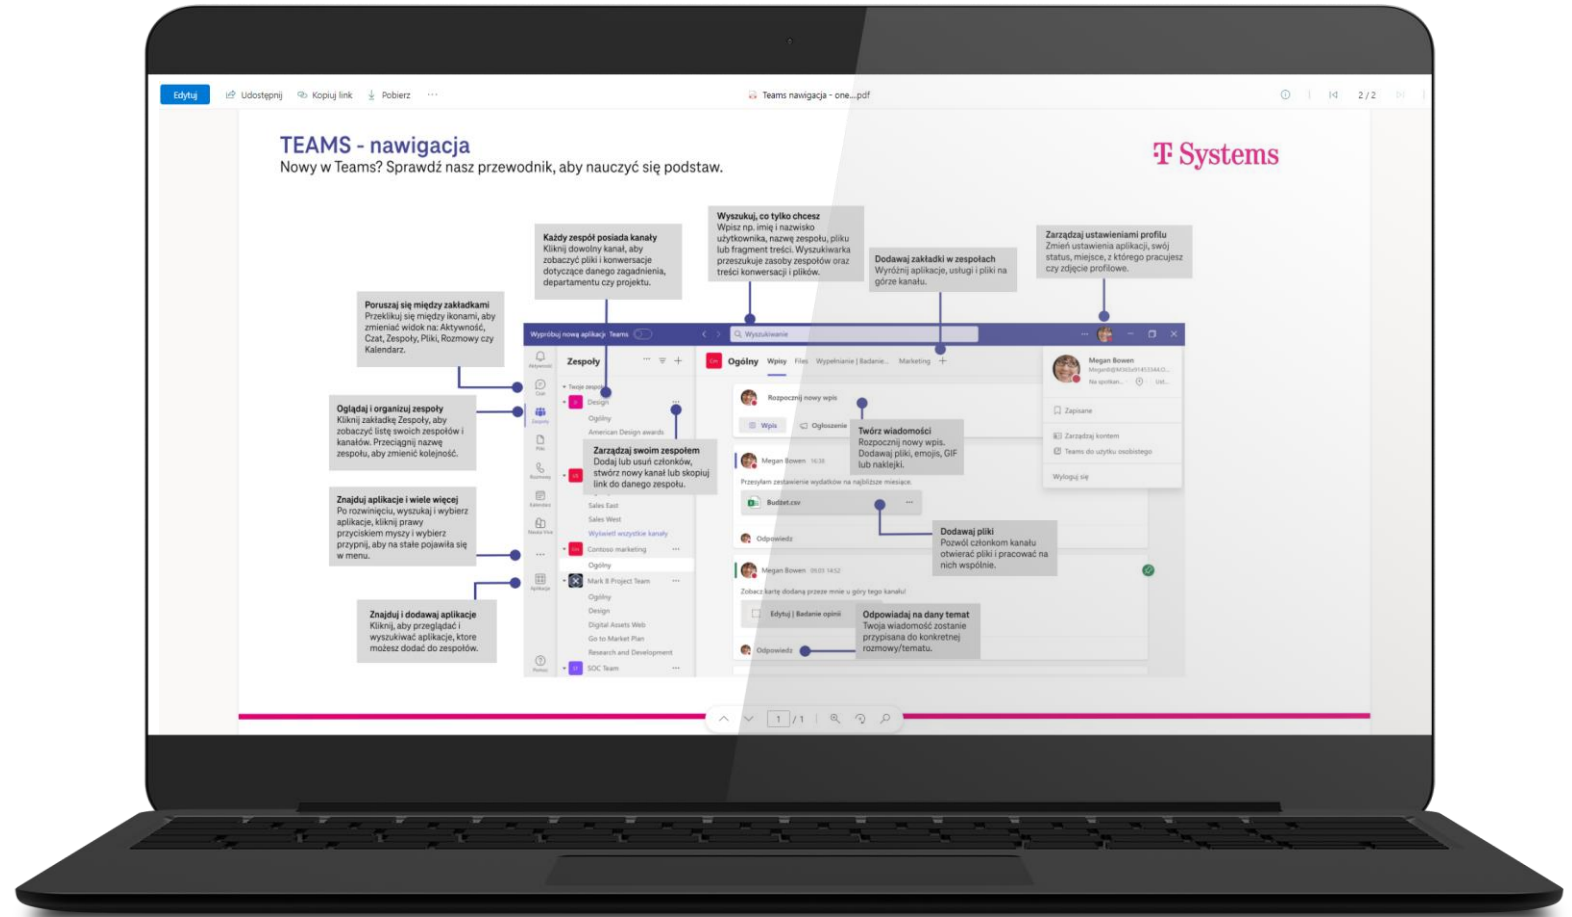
Edytuj Udostępnij Kopiuj link Pobierz ···

Teams nawigacja - one...pdf

2 / 2

TEAMS - nawigacja
Nowy w Teams? Sprawdź nasz przewodnik, aby nauczyć się podstaw.

T Systems

Każdy zespół posiada kanały
Kliknij dowolny kanał, aby zobaczyć pliki i konwersacje dotyczące danego zagadnienia, departamentu czy projektu.

Wyszukuj, co tylko chcesz
Wpisz np. imię i nazwisko użytkownika, nazwę zespołu, pliku lub fragment treści. Wyszukiwarka przeszukuje zasoby zespołów oraz treści konwersacji i plików.

Dodawaj zakładki w zespołach
Wyróżnij aplikacje, usługi i pliki na górze kanału.

Zarządzaj ustawieniami profilu
Zmień ustawienia aplikacji, swój status, miejsce, z którego pracujesz czy zdjęcie profilowe.

Poruszaj się między zakładkami
Przeklikuj się między ikonami, aby zmieniać widok na: Aktywność, Czat, Zespoły, Pliki, Rozmowy czy Kalendarz.

Oglądaj i organizuj zespoły
Kliknij zakładkę Zespoły, aby zobaczyć listę swoich zespołów i kanałów. Przeciągnij nazwę zespołu, aby zmienić kolejność.

Znajduj aplikacje i wiele więcej
Po rozwinięciu, wyszukaj i wybierz aplikacje, kliknij prawy przyciskiem myszy i wybierz przypnij, aby na stałe pojawiła się w menu.

Znajduj i dodawaj aplikacje
Kliknij, aby przeglądać i wyszukiwać aplikacje, które możesz dodać do zespołów.

Zarządzaj swoim zespołem
Dodaj lub usuń członków, stwórz nowy kanał lub skopiuj link do danego zespołu.

Twórz wiadomości
Rozpocznij nowy wpis. Dodawaj pliki, emojis, GIF lub naklejki.

Dodawaj pliki
Pozwól członkom kanału otwierać pliki i pracować na nich wspólnie.

Odpowiadaj na dany temat
Twoja wiadomość zostanie przypisana do konkretnej rozmowy/tematu.

Wypróbuj nową aplikację Teams
Wyszukiwanie
Zespoły
Ogólny Wpisy Pliki Wypełnianie | Badanie... Marketing
Twoje zespoły
Design
Ogólny
American Design awards
Sales East
Sales West
Wyświetl wszystkie kanały
Contoso marketing
Ogólny
Mark 8 Project Team
Ogólny
Design
Digital Assets Web
Go to Market Plan
Research and Development
SOC Team
Rozpocznij nowy wpis
Wpis
Ogłoszenie
Megan Bowen
Przesyłam zestawienie wydatków na najbliższe miesiące.
Budżet.csv
Odpowiedz
Megan Bowen
Zobacz karty dodaną przeze mnie u góry tego kanału!
Edytuj | Badanie opinii
Odpowiedz
Megan Bowen
Zapisane
Zarządzaj kontem
Teams do użytku osobistego
Wyloguj się

1 / 1